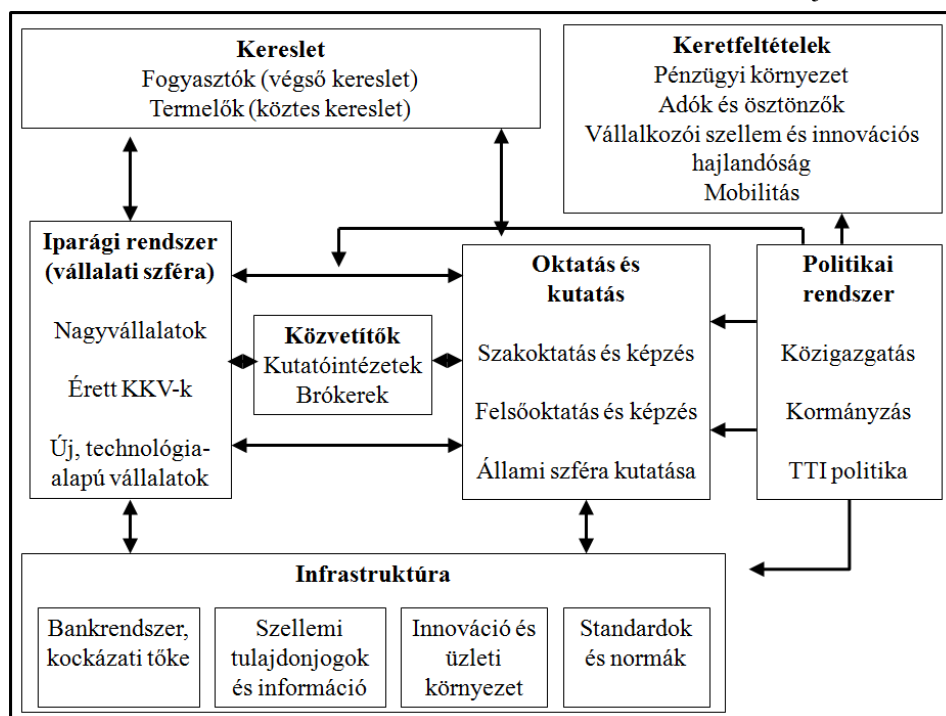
Kereslet
Fogyasztók (végső kereslet)
Termelők (köztes kereslet)

Keretfeltételek
Pénzügyi környezet
Adók és ösztönzők
Vállalkozói szellem és innovációs hajlandóság
Mobilitás

Iparági rendszer (vállalati szféra)
Nagyvállalatok
Érett KKV-k
Új, technológia-alapú vállalatok

Közvetítők
Kutatóintézetek
Brókerek

Oktatás és kutatás
Szakoktatás és képzés
Felsőoktatás és képzés
Állami szféra kutatása

Politikai rendszer
Közigazgatás
Kormányzás
TTI politika

Infrastruktúra
Bankrendszer, kockázati tőke
Szellemi tulajdonjogok és információ
Innováció és üzleti környezet
Standardok és normák